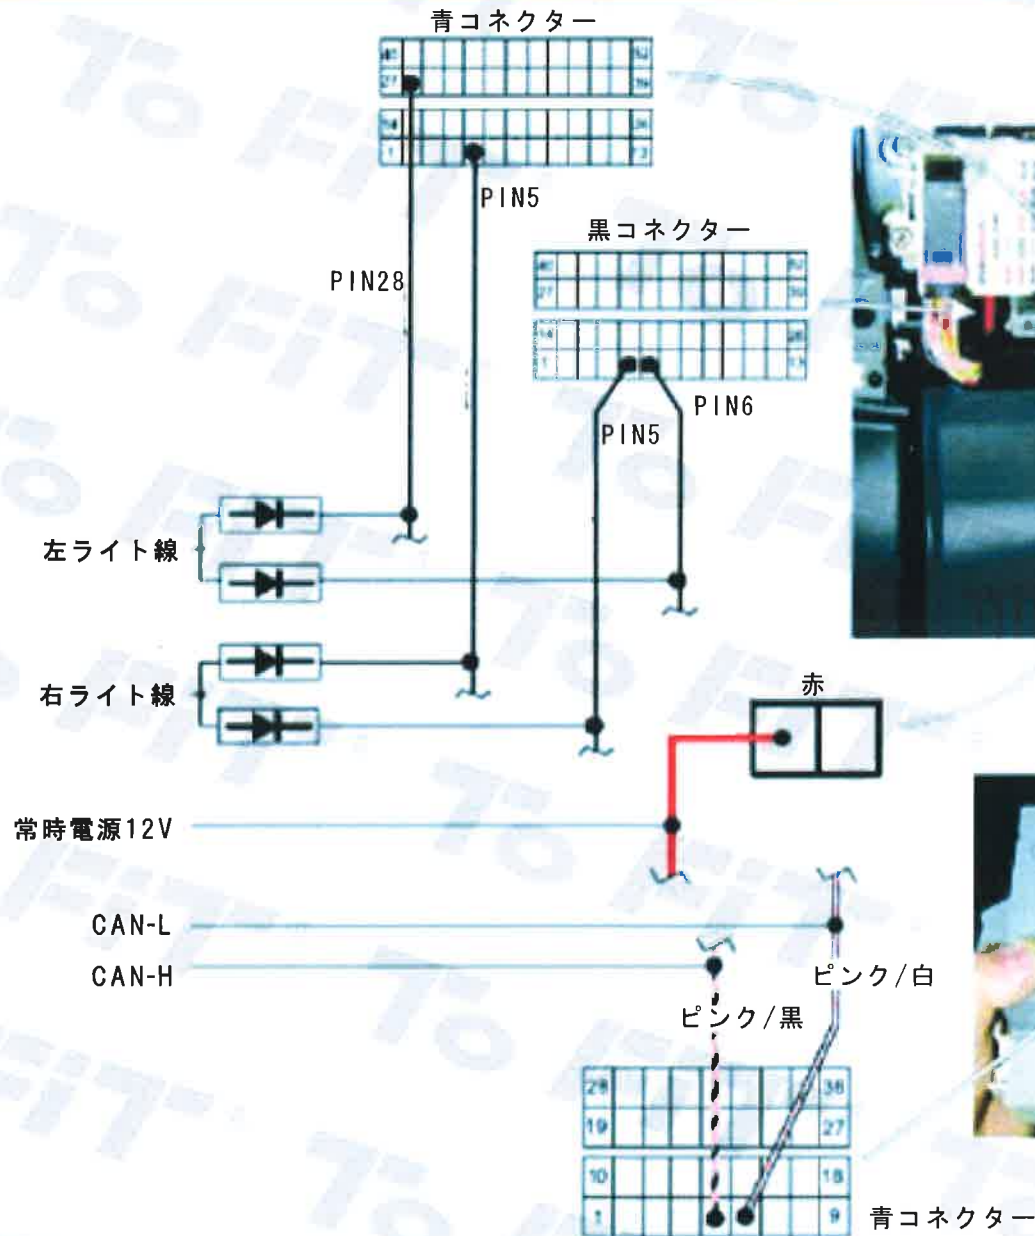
青コネクター

40 52
27 39
14 26
1 13

PIN5
PIN28

黒コネクター

40 52
27 39
14 26
1 13

PIN6
PIN5

左ライト線
右ライト線

赤

常時電源12V
CAN-L
CAN-H

ピンク/白
ピンク/黒

28 36
19 27
10 18
1 9

青コネクター